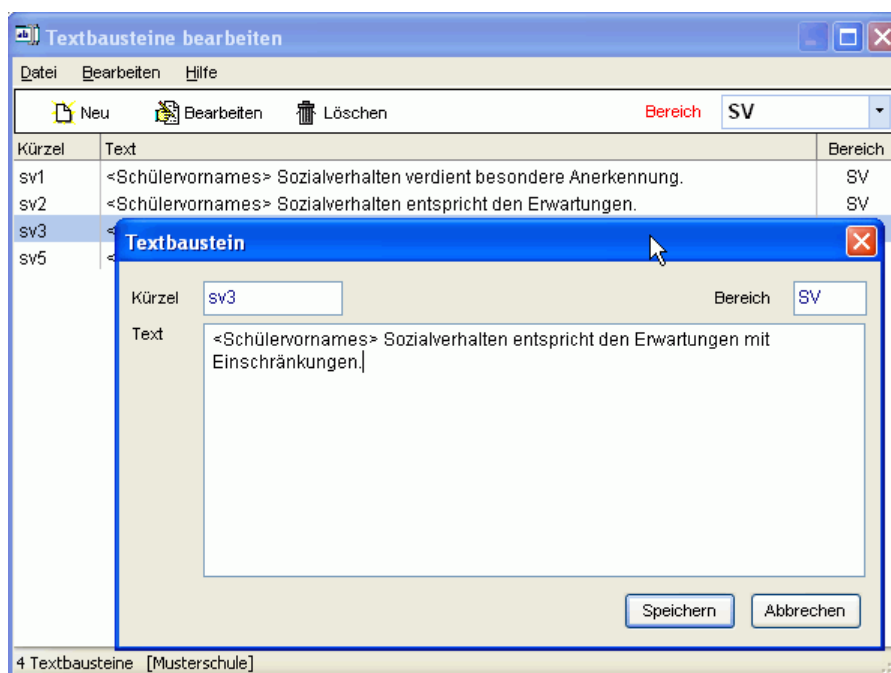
Textbausteine bearbeiten

Datei Bearbeiten Hilfe

Neu Bearbeiten Löschen Bereich SV

| Kürzel | Text | Bereich |
|---|---|---|
| sv1 | <Schülervornames> Sozialverhalten verdient besondere Anerkennung. | SV |
| sv2 | <Schülervornames> Sozialverhalten entspricht den Erwartungen. | SV |
| sv3 | < | |
| sv5 | < | |

Textbaustein

Kürzel sv3 Bereich SV

Text <Schülervornames> Sozialverhalten entspricht den Erwartungen mit Einschränkungen.

Speichern Abbrechen

4 Textbausteine [Musterschule]